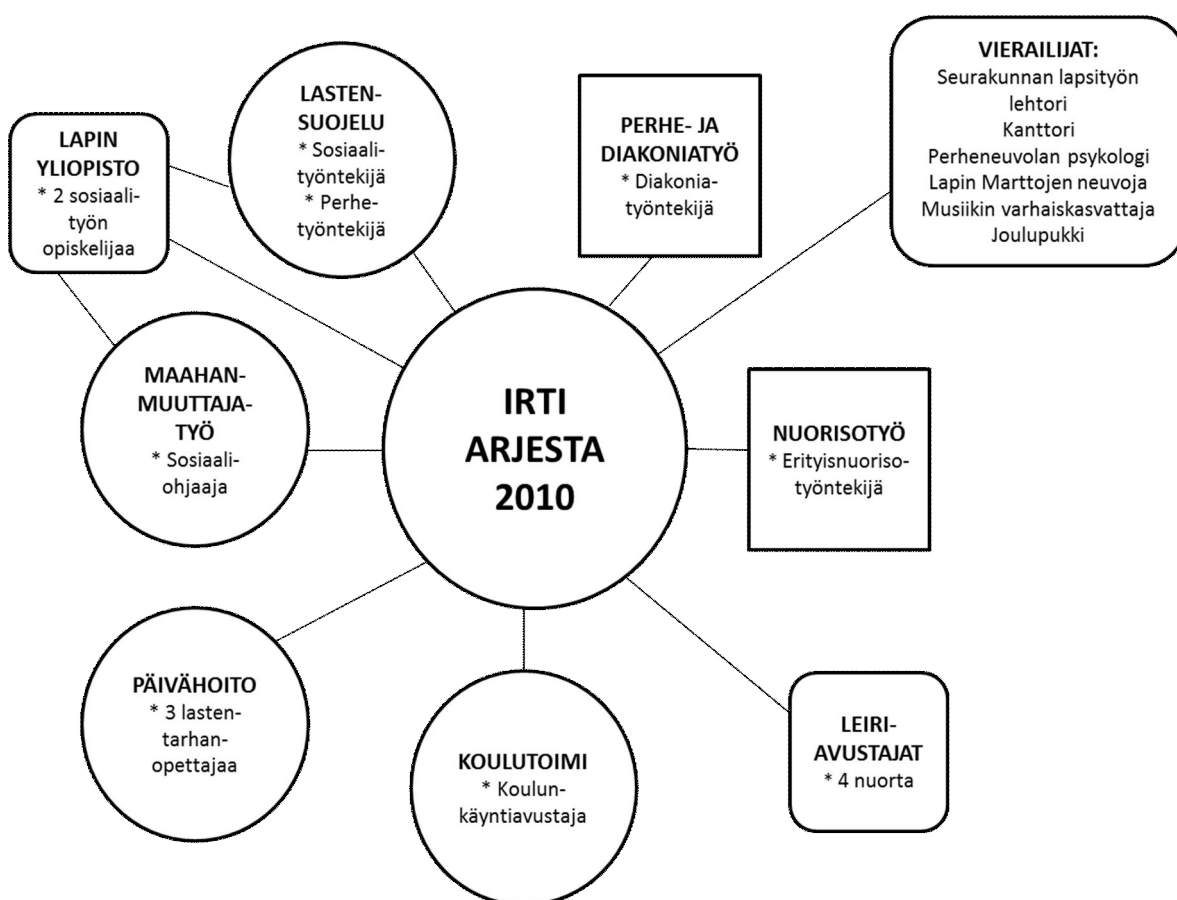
LAPIN YLIOPISTO
* 2 sosiaalityön opiskelijaa

LASTENSUOJELU
* Sosiaalityöntekijä
* Perhetyöntekijä

PERHE- JA DIAKONIATYÖ
* Diakoniatyöntekijä

VIERAILIJAT:
Seurakunnan lapsityön lehtori
Kanttori
Perheneuvolan psykologi
Lapin Marttojen neuvoja
Musiikin varhaiskasvattaja
Joulupukki

MAAHANMUUTTAJATYÖ
* Sosiaaliohjaaja

IRTI ARJESTA 2010

NUORISOTYÖ
* Erityisnuorisotyöntekijä

PÄIVÄHOITO
* 3 lastentarhanopettajaa

KOULUTOIMI
* Koulunkäyntiavustaja

LEIRIAVUSTAJAT
* 4 nuorta